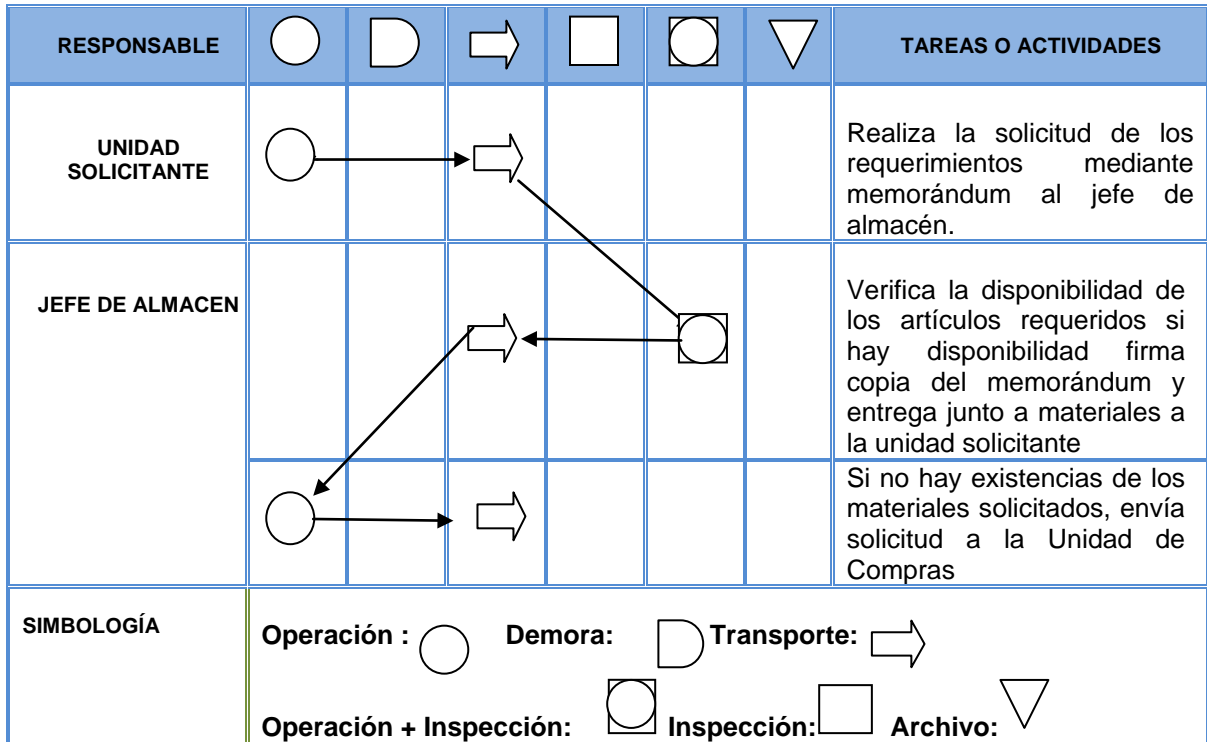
| RESPONSABLE | | | | | | | TAREAS O ACTIVIDADES |
|---|---|---|---|---|---|---|---|
| UNIDAD SOLICITANTE | | | | | | | Realiza la solicitud de los requerimientos mediante memorándum al jefe de almacén. |
| JEFE DE ALMACEN | | | | | | | Verifica la disponibilidad de los artículos requeridos si hay disponibilidad firma copia del memorándum y entrega junto a materiales a la unidad solicitante |
| | | | | | | | Si no hay existencias de los materiales solicitados, envía solicitud a la Unidad de Compras |
| SIMBOLOGÍA | Operación : Demora: Transporte: Operación + Inspección: Inspección: Archivo: | | | | | | |